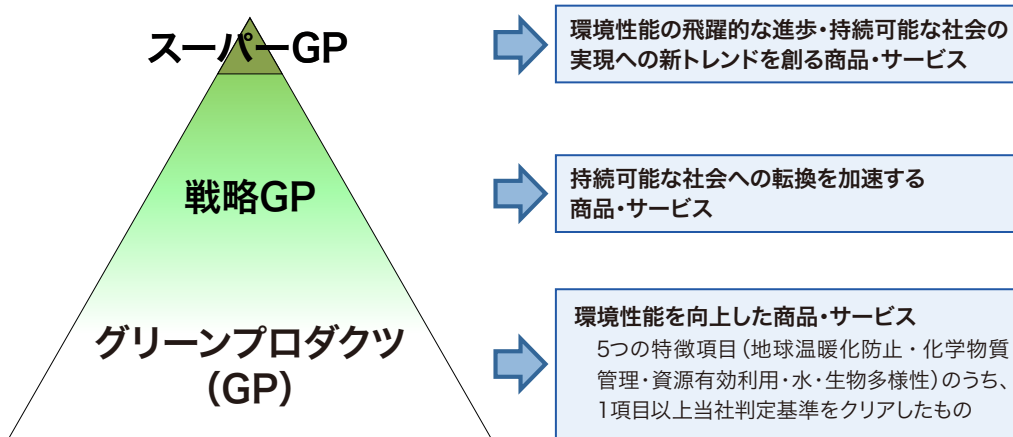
スーパーGP

環境性能の飛躍的な進歩・持続可能な社会の実現への新トレンドを創る商品・サービス

戦略GP

持続可能な社会への転換を加速する商品・サービス

グリーンプロダクツ
(GP)

環境性能を向上した商品・サービス
5つの特徴項目（地球温暖化防止・化学物質管理・資源有効利用・水・生物多様性）のうち、1項目以上当社判定基準をクリアしたもの